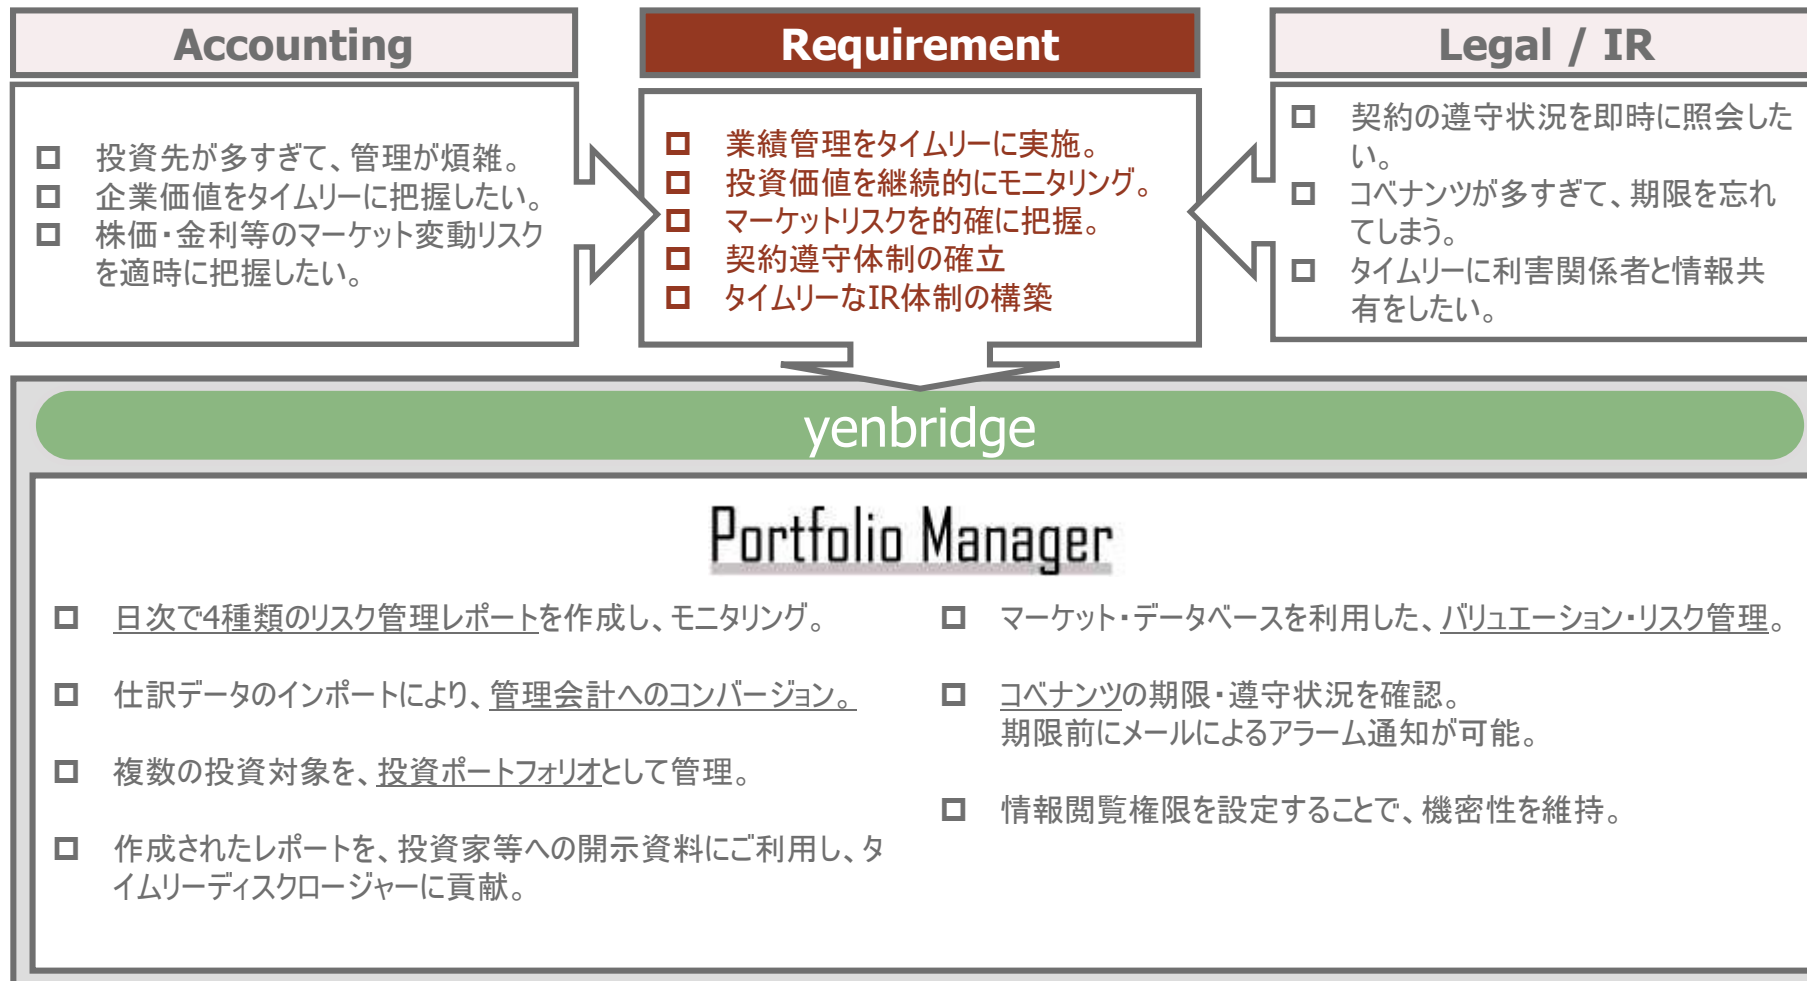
Accounting

□ 投資先が多すぎて、管理が煩雑。
□ 企業価値をタイムリーに把握したい。
□ 株価・金利等のマーケット変動リスクを適時に把握したい。

Requirement

□ 業績管理をタイムリーに実施。
□ 投資価値を継続的にモニタリング。
□ マーケットリスクを的確に把握。
□ 契約遵守体制の確立
□ タイムリーなIR体制の構築

Legal / IR

□ 契約の遵守状況を即時に照会したい。
□ コベナンツが多すぎて、期限を忘れてしまう。
□ タイムリーに利害関係者と情報共有をしたい。

yenbridge

Portfolio Manager

□ 日次で4種類のリスク管理レポートを作成し、モニタリング。

□ 仕訳データのインポートにより、管理会計へのコンバージョン。

□ 複数の投資対象を、投資ポートフォリオとして管理。

□ 作成されたレポートを、投資家等への開示資料にご利用し、タイムリーディスクロージャーに貢献。

□ マーケット・データベースを利用した、バリュエーション・リスク管理。

□ コベナンツの期限・遵守状況を確認。
期限前にメールによるアラーム通知が可能。

□ 情報閲覧権限を設定することで、機密性を維持。